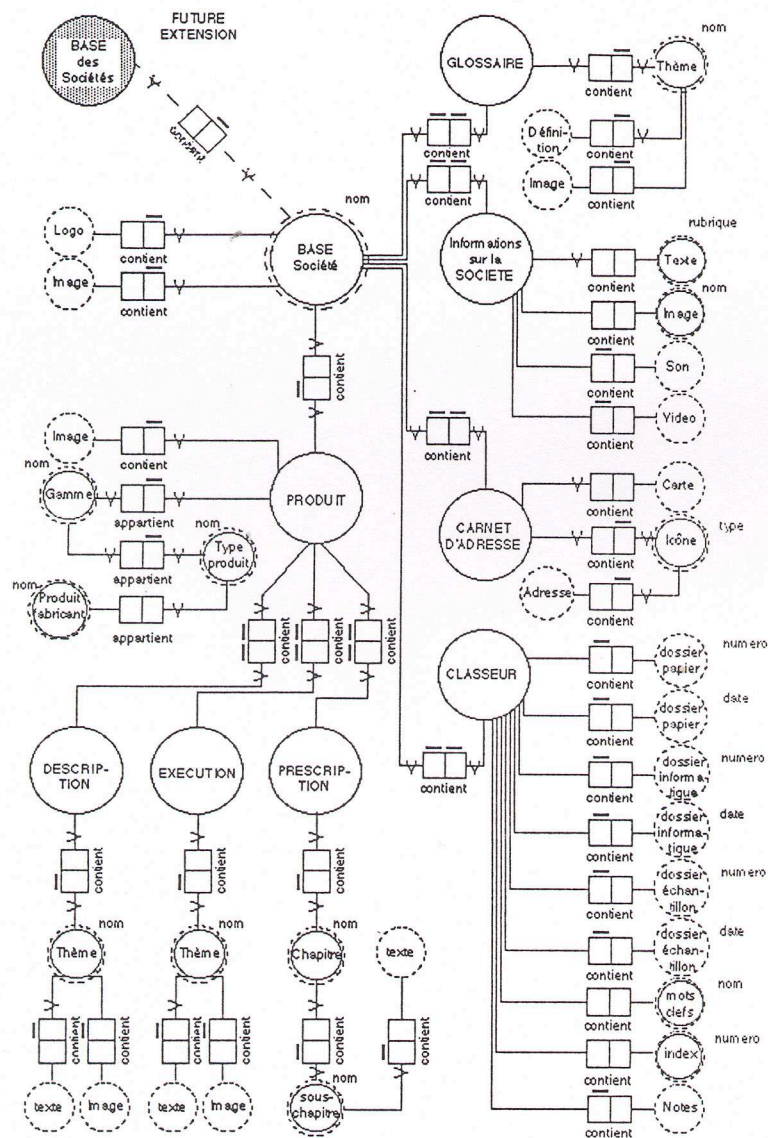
FUTURE EXTENSION

BASE des Sociétés

contient

GLOSSAIRE

contient

Thème

nom

Définition

contient

Image

contient

contient

contient

nom

Logo

contient

BASE Société

Image

contient

Informations sur la SOCIETE

rubrique

contient

Texte

nom

contient

Image

contient

Son

contient

Video

contient

contient

Image

contient

nom

Gamme

appartient

PRODUIT

nom

appartient

Type produit

nom

Produit fabricant

appartient

CARNET D'ADRESSE

contient

Carte

contient

Icône

type

Adresse

contient

contient

contient

contient

CLASSEUR

contient

dossier papier

numero

contient

dossier papier

date

contient

dossier informatique

numero

contient

dossier informatique

date

contient

dossier échantillon

numero

contient

dossier échantillon

date

contient

mots clefs

nom

contient

index

numero

contient

Notes

contient

DESCRIPTION

EXECUTION

PRESCRIPTION

contient

contient

contient

nom

Thème

nom

Thème

nom

Chapitre

texte

contient

contient

contient

contient

contient

contient

texte

Image

texte

Image

nom

sous-chapitre